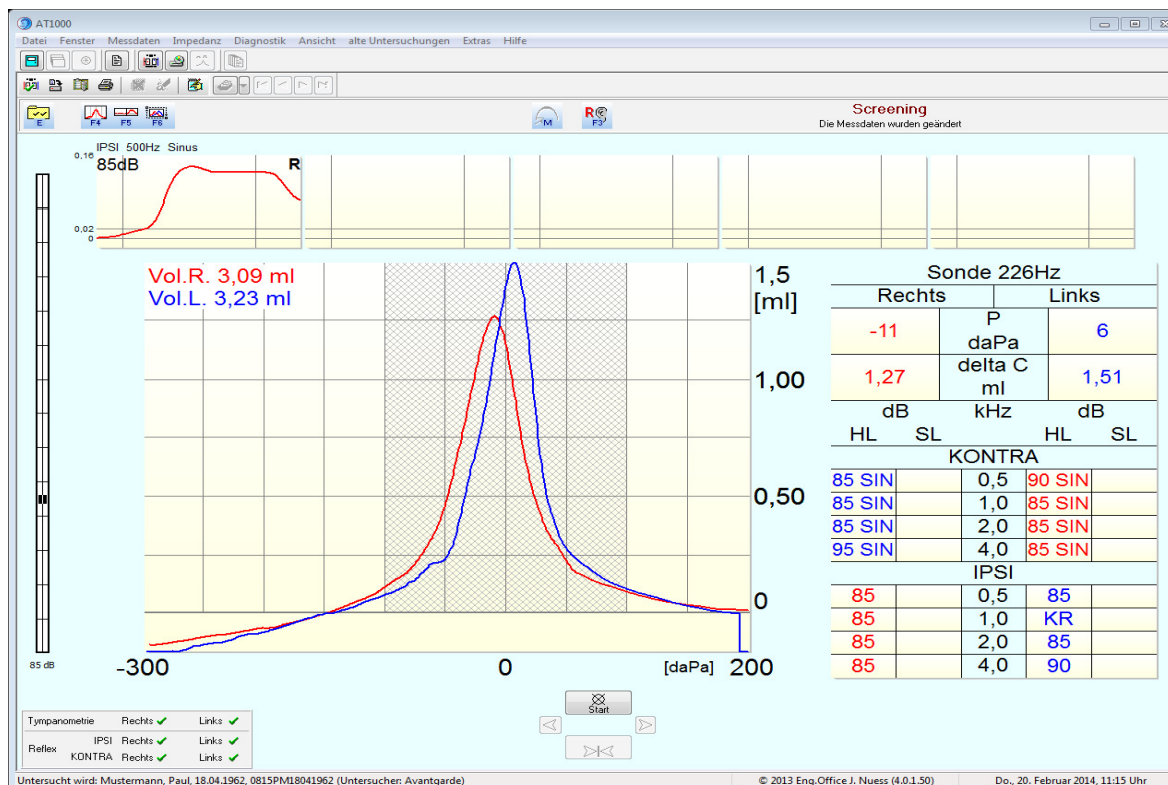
AT1000

Datei Fenster Messdaten Impedanz Diagnostik Ansicht alte Untersuchungen Extras Hilfe

E F4 F5 F6 M F3

Screening
Die Messdaten wurden geändert

0,16 IPSI 500Hz Sinus
85dB R
0,02
0

Vol.R. 3,09 ml
Vol.L. 3,23 ml

1,5
[ml]
1,00
0,50
0

-300 0 [daPa] 200

85 dB

| Sonde 226Hz | | |
|---|---|---|
| Rechts | | Links |
| -11 | P daPa | 6 |
| 1,27 | delta C ml | 1,51 |

| dB | | kHz | dB | |
|---|---|---|---|---|
| HL | SL | | HL | SL |
| KONTRA | | | | |
| 85 SIN | | 0,5 | 90 SIN | |
| 85 SIN | | 1,0 | 85 SIN | |
| 85 SIN | | 2,0 | 85 SIN | |
| 95 SIN | | 4,0 | 85 SIN | |
| IPSI | | | | |
| 85 | | 0,5 | 85 | |
| 85 | | 1,0 | KR | |
| 85 | | 2,0 | 85 | |
| 85 | | 4,0 | 90 | |

Start

Tympanometrie Rechts ✔ Links ✔
Reflex IPSI Rechts ✔ Links ✔
KONTRA Rechts ✔ Links ✔

Untersucht wird: Mustermann, Paul, 18.04.1962, 0815PM18041962 (Untersucher: Avantgarde)
© 2013 Eng.Office J. Nuess (4.0.1.50)
Do., 20. Februar 2014, 11:15 Uhr